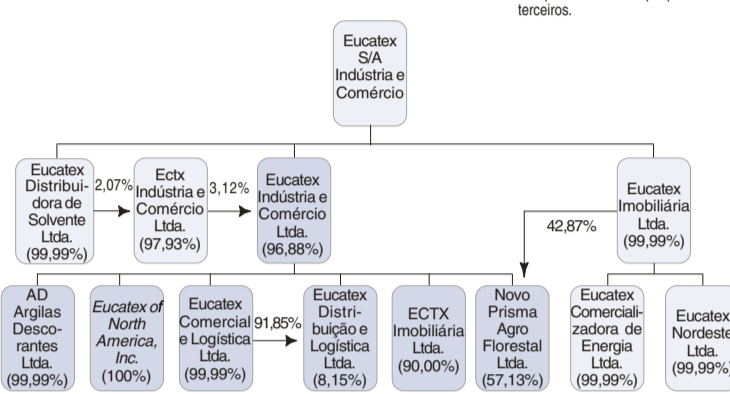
terceiros.

Eucatex S/A Indústria e Comércio

Eucatex Distribuidora de Solvente Ltda. (99,99%)

2,07%

Ectx Indústria e Comércio Ltda. (97,93%)

3,12%

Eucatex Indústria e Comércio Ltda. (96,88%)

Eucatex Imobiliária Ltda. (99,99%)

42,87%

AD Argilas Descorantes Ltda. (99,99%)

*Eucatex of North America, Inc.* (100%)

Eucatex Comercial e Logística Ltda. (99,99%)

91,85%

Eucatex Distribuição e Logística Ltda. (8,15%)

ECTX Imobiliária Ltda. (90,00%)

Novo Prisma Agro Florestal Ltda. (57,13%)

Eucatex Comercializadora de Energia Ltda. (99,99%)

Eucatex Nordeste Ltda. (99,99%)